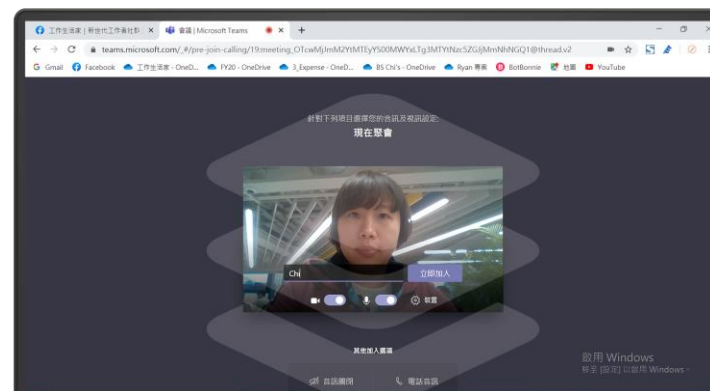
工作生活家 | 新世代工作者社群 ×
會議 | Microsoft Teams ×
+

teams.microsoft.com/_#/pre-join-calling/19:meeting_OTcwMjJmM2YtMTEyYS00MWYxLTg3MTYtNzc5ZGJjMmNhNGQ1@thread.v2

Gmail
Facebook
工作生活家 - OneD...
FY20 - OneDrive
3_Expense - OneD...
BS Chi's - OneDrive
Ryan 專案
BotBonnie
地圖
YouTube

針對下列項目選擇您的音訊及視訊設定。
現在聚會

Chi
立即加入

裝置

其他加入選項

音訊關閉
電話音訊

啟用 Windows
移至 [設定] 以啟用 Windows。